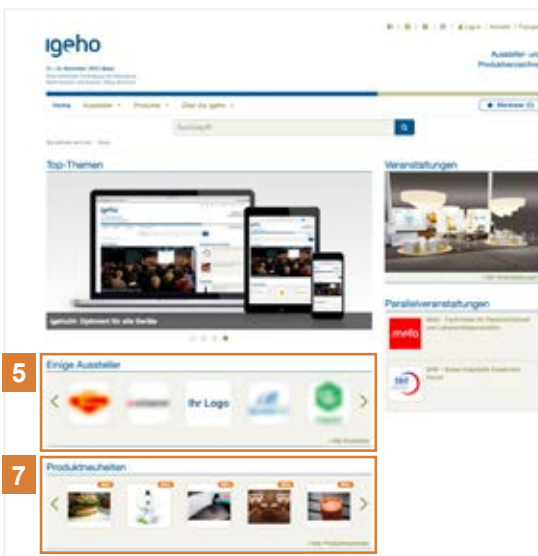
igeho

Aussteller und Produkteverzeichnis

Home Aussteller Produkte Über die igeho

Merkliste

Suchbegriff

Top-Themen

igeho.ch: Optimiert für alle Geräte

Veranstaltungen

Parallelveranstaltungen

mefa

SHF

5

Einige Aussteller

Ihr Logo

7

Produktneuheiten